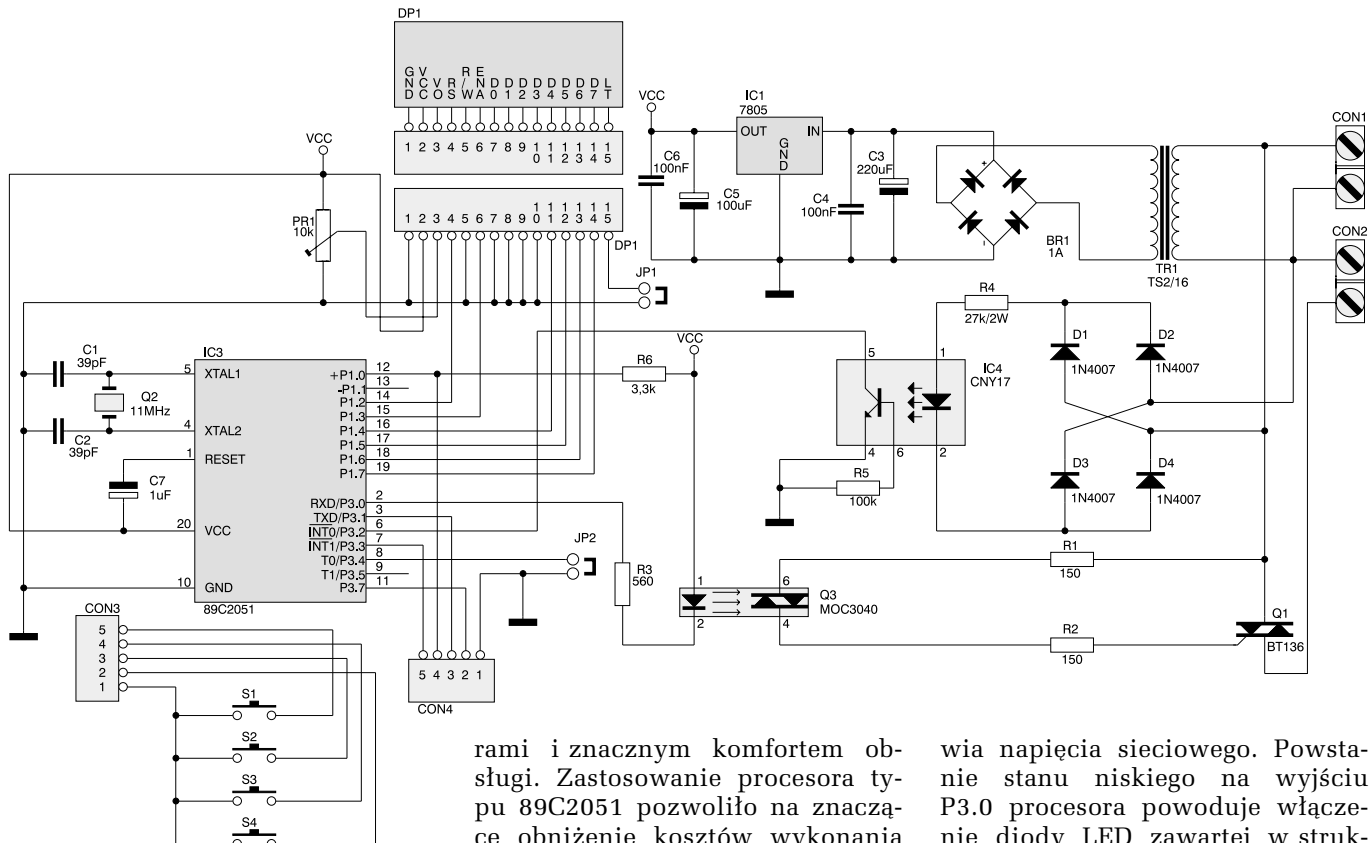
DP1

G N D V C C V O R S R / W E N A D 0 D 1 D 2 D 3 D 4 D 5 D 6 D 7 L T

1 2 3 4 5 6 7 8 9 10 11 12 13 14 15

1 2 3 4 5 6 7 8 9 10 11 12 13 14 15

DP1

VCC

PR1
10k

JP1

VCC

IC1
7805

OUT IN
GND

C6
100nF

C5
100uF

C4
100nF

C3
220uF

BR1
1A

TR1
TS2/16

CON1

CON2

R4
27k/2W

D1
1N4007

D2
1N4007

D3
1N4007

D4
1N4007

IC4
CNY17

5 1 4 6 2

R5
100k

C1
39pF

C2
39pF

Q2
11MHz

C7
1uF

IC3

XTAL1 5
XTAL2 4
RESET 1
VCC 20
GND 10

89C2051

+P1.0 12
-P1.1 13
P1.2 14
P1.3 15
P1.4 16
P1.5 17
P1.6 18
P1.7 19

RXD/P3.0 2
TXD/P3.1 3
INT0/P3.2 6
INT1/P3.3 7
T0/P3.4 8
T1/P3.5 9
P3.7 11

VCC

R6
3,3k

JP2

R3
560

1 6
2 4

Q3
MOC3040

R1
150

R2
150

Q1
BT136

CON3
5 4 3 2 1

S1
S2
S3
S4

CON4
5 4 3 2 1

rami i znacznym komfortem obsługi. Zastosowanie procesora typu 89C2051 pozwoliło na znaczące obniżenie kosztów wykonania

wia napięcia sieciowego. Powstanie stanu niskiego na wyjściu P3.0 procesora powoduje włączenie diody LED zawartej w struk-